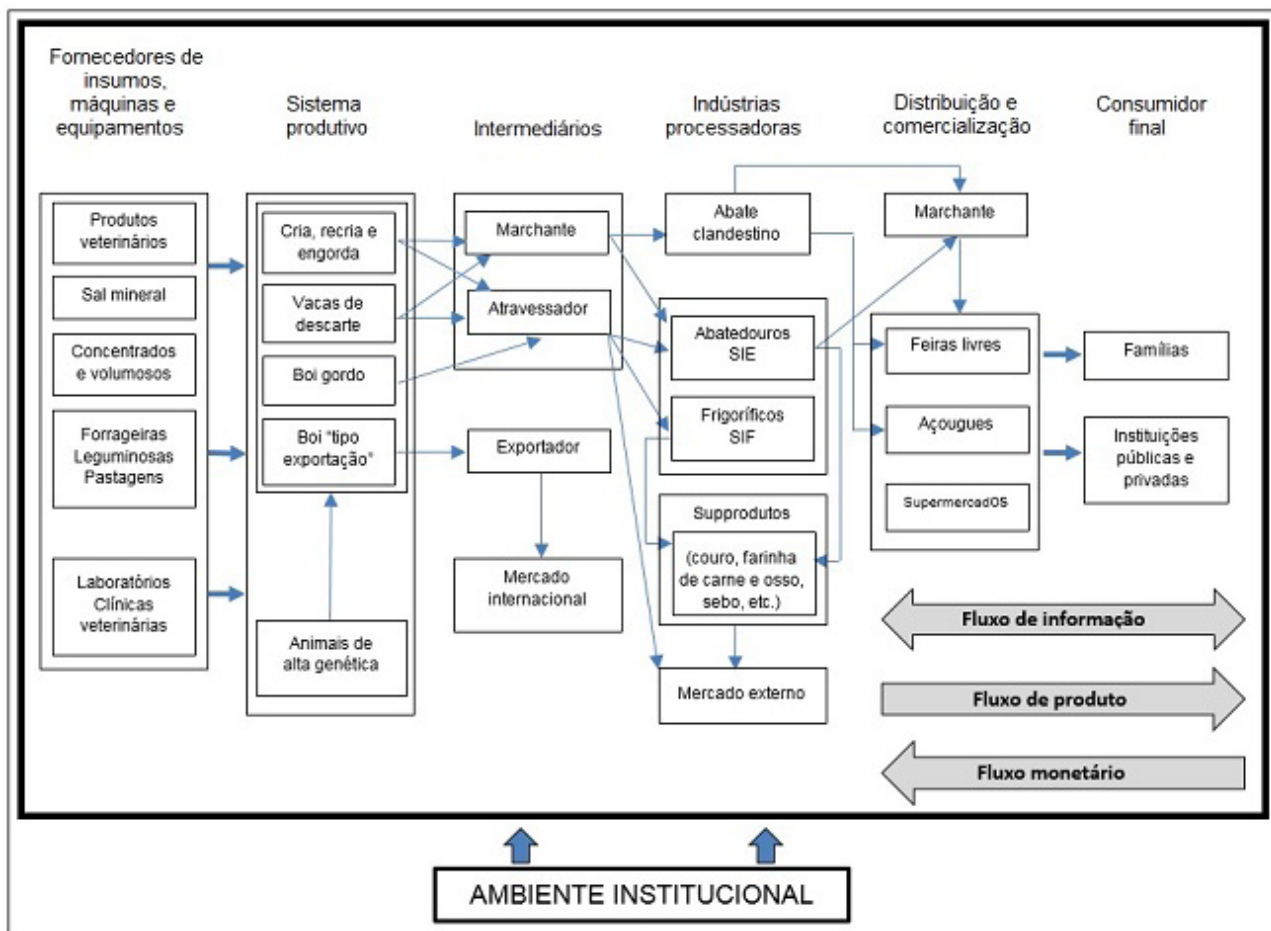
Fornecedores de insumos, máquinas e equipamentos

Sistema produtivo

Intermediários

Indústrias processadoras

Distribuição e comercialização

Consumidor final

Produtos veterinários

Sal mineral

Concentrados e volumosos

Forrageiras Leguminosas Pastagens

Laboratórios Clínicas veterinárias

Cria, recria e engorda

Vacas de descarte

Boi gordo

Boi "tipo exportação"

Animais de alta genética

Marchante

Atravessador

Exportador

Mercado internacional

Abate clandestino

Abatedouros SIE

Frigoríficos SIF

Supprodutos

(couro, farinha de carne e osso, sebo, etc.)

Mercado externo

Marchante

Feiras livres

Açougues

SupermercadOS

Famílias

Instituições públicas e privadas

Fluxo de informação

Fluxo de produto

Fluxo monetário

AMBIENTE INSTITUCIONAL